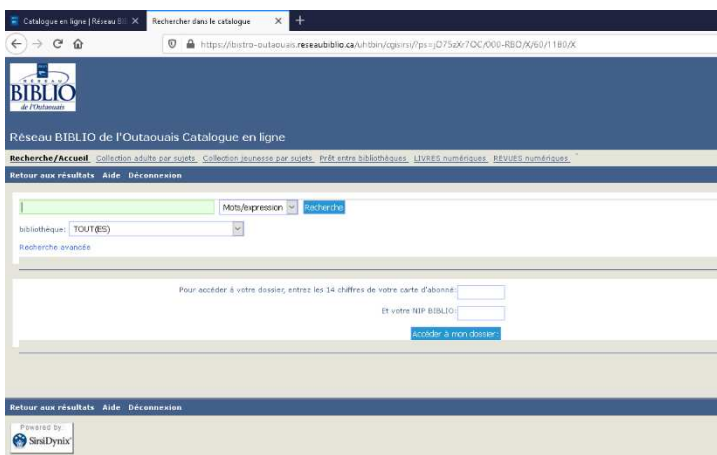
Catalogue en ligne | Réseau BI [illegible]
Rechercher dans le catalogue
https://bistro-outaouais.reseaubiblio.ca/uhtbin/cgisirsi/?ps=jO75zXr7OC/000-RBO/X/60/1180/X

RÉSEAU
BIBLIO
de l'Outaouais

Réseau BIBLIO de l'Outaouais Catalogue en ligne

Recherche/Accueil Collection adulte par sujets Collection jeunesse par sujets Prêt entre bibliothèques LIVRES numériques REVUES numériques

Retour aux résultats Aide Déconnexion

Mots/expression Recherche

bibliothèque: TOUT(ES)

Recherche avancée

Pour accéder à votre dossier, entrez les 14 chiffres de votre carte d'abonné:

Et votre NIP BIBLIO:

Accéder à mon dossier

Retour aux résultats Aide Déconnexion

Powered by
SirsiDynix